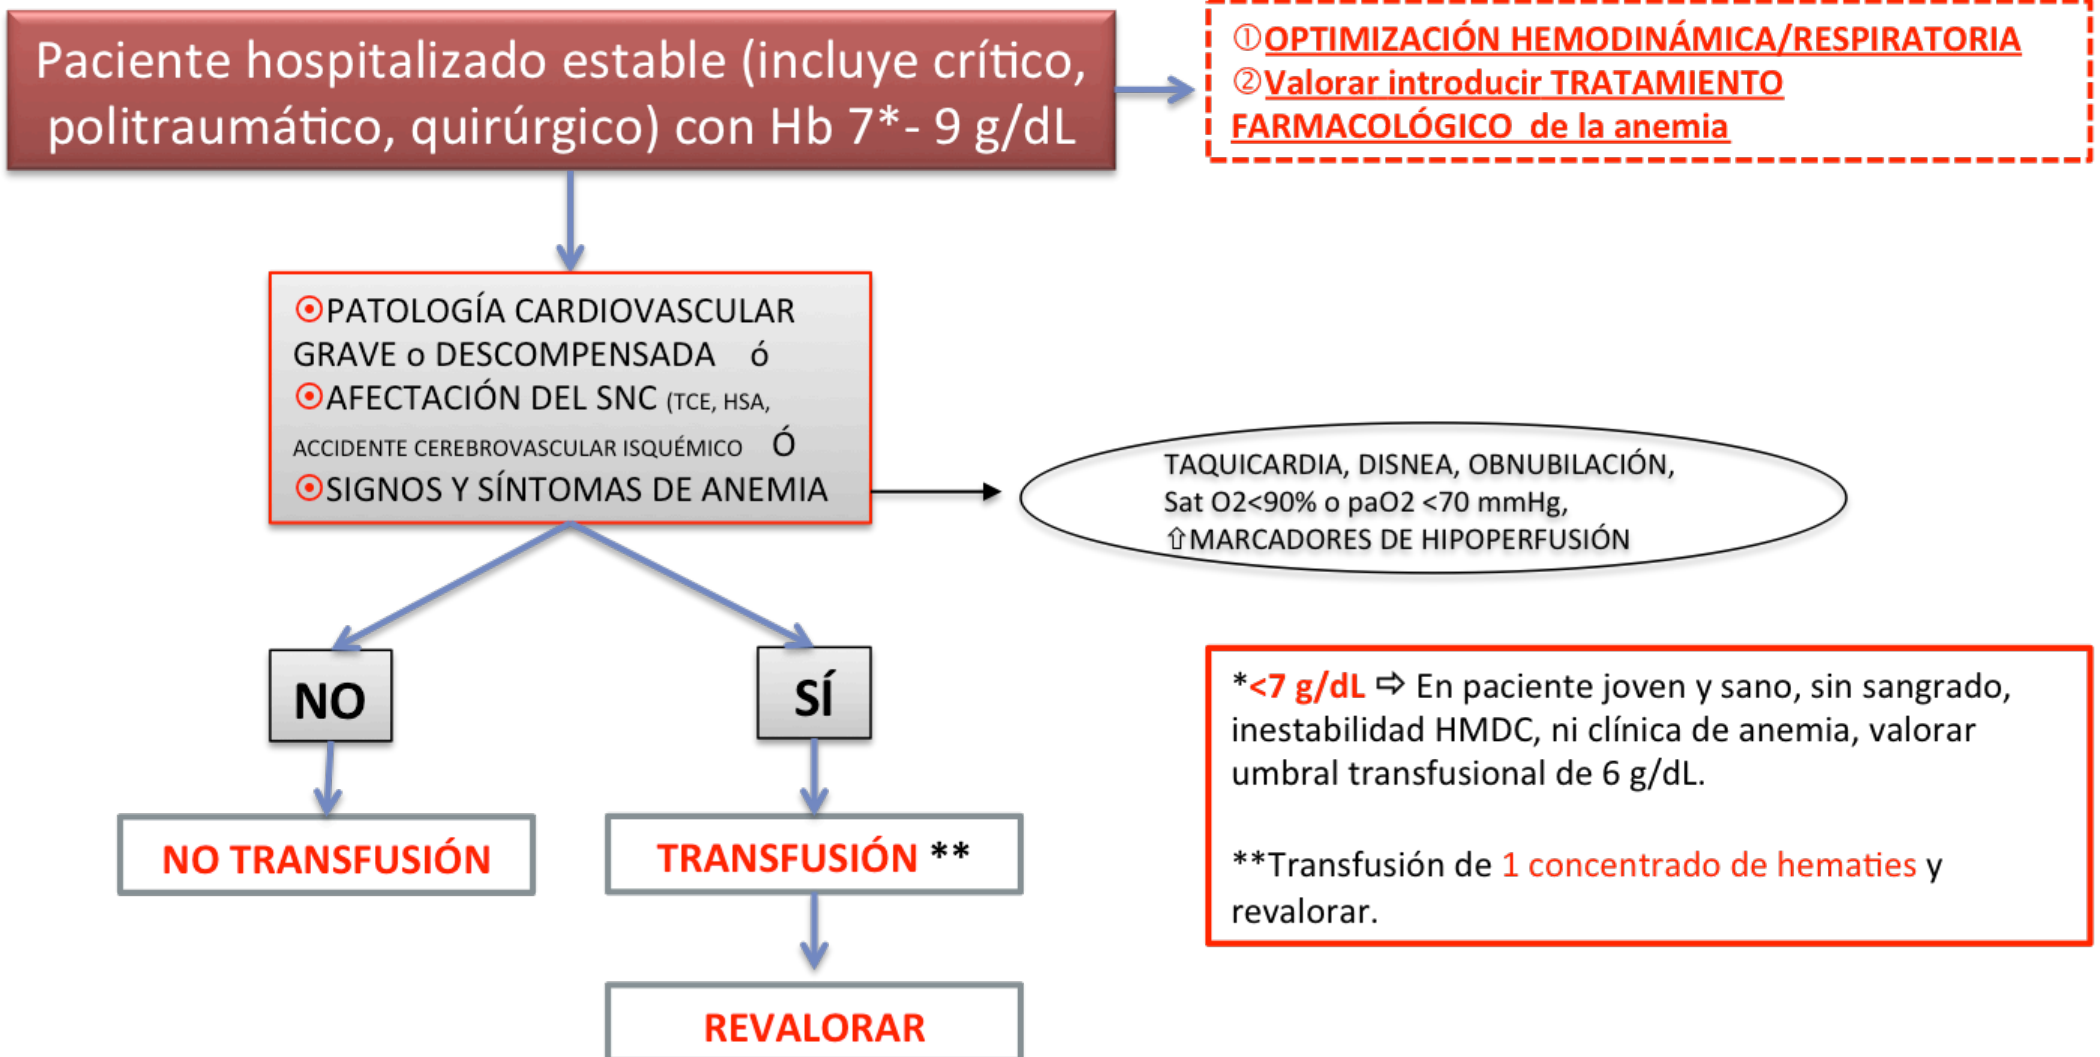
Paciente hospitalizado estable (incluye crítico, politraumático, quirúrgico) con Hb 7*- 9 g/dL

①OPTIMIZACIÓN HEMODINÁMICA/RESPIRATORIA
②Valorar introducir TRATAMIENTO FARMACOLÓGICO de la anemia

⦿PATOLOGÍA CARDIOVASCULAR GRAVE o DESCOMPENSADA ó
⦿AFECTACIÓN DEL SNC (TCE, HSA, ACCIDENTE CEREBROVASCULAR ISQUÉMICO Ó
⦿SIGNOS Y SÍNTOMAS DE ANEMIA

TAQUICARDIA, DISNEA, OBNUBILACIÓN, Sat O2<90% o paO2 <70 mmHg, ⇧MARCADORES DE HIPOPERFUSIÓN

NO

SÍ

NO TRANSFUSIÓN

TRANSFUSIÓN **

REVALORAR

*<7 g/dL ⇨ En paciente joven y sano, sin sangrado, inestabilidad HMDC, ni clínica de anemia, valorar umbral transfusional de 6 g/dL.

**Transfusión de 1 concentrado de hematies y revalorar.